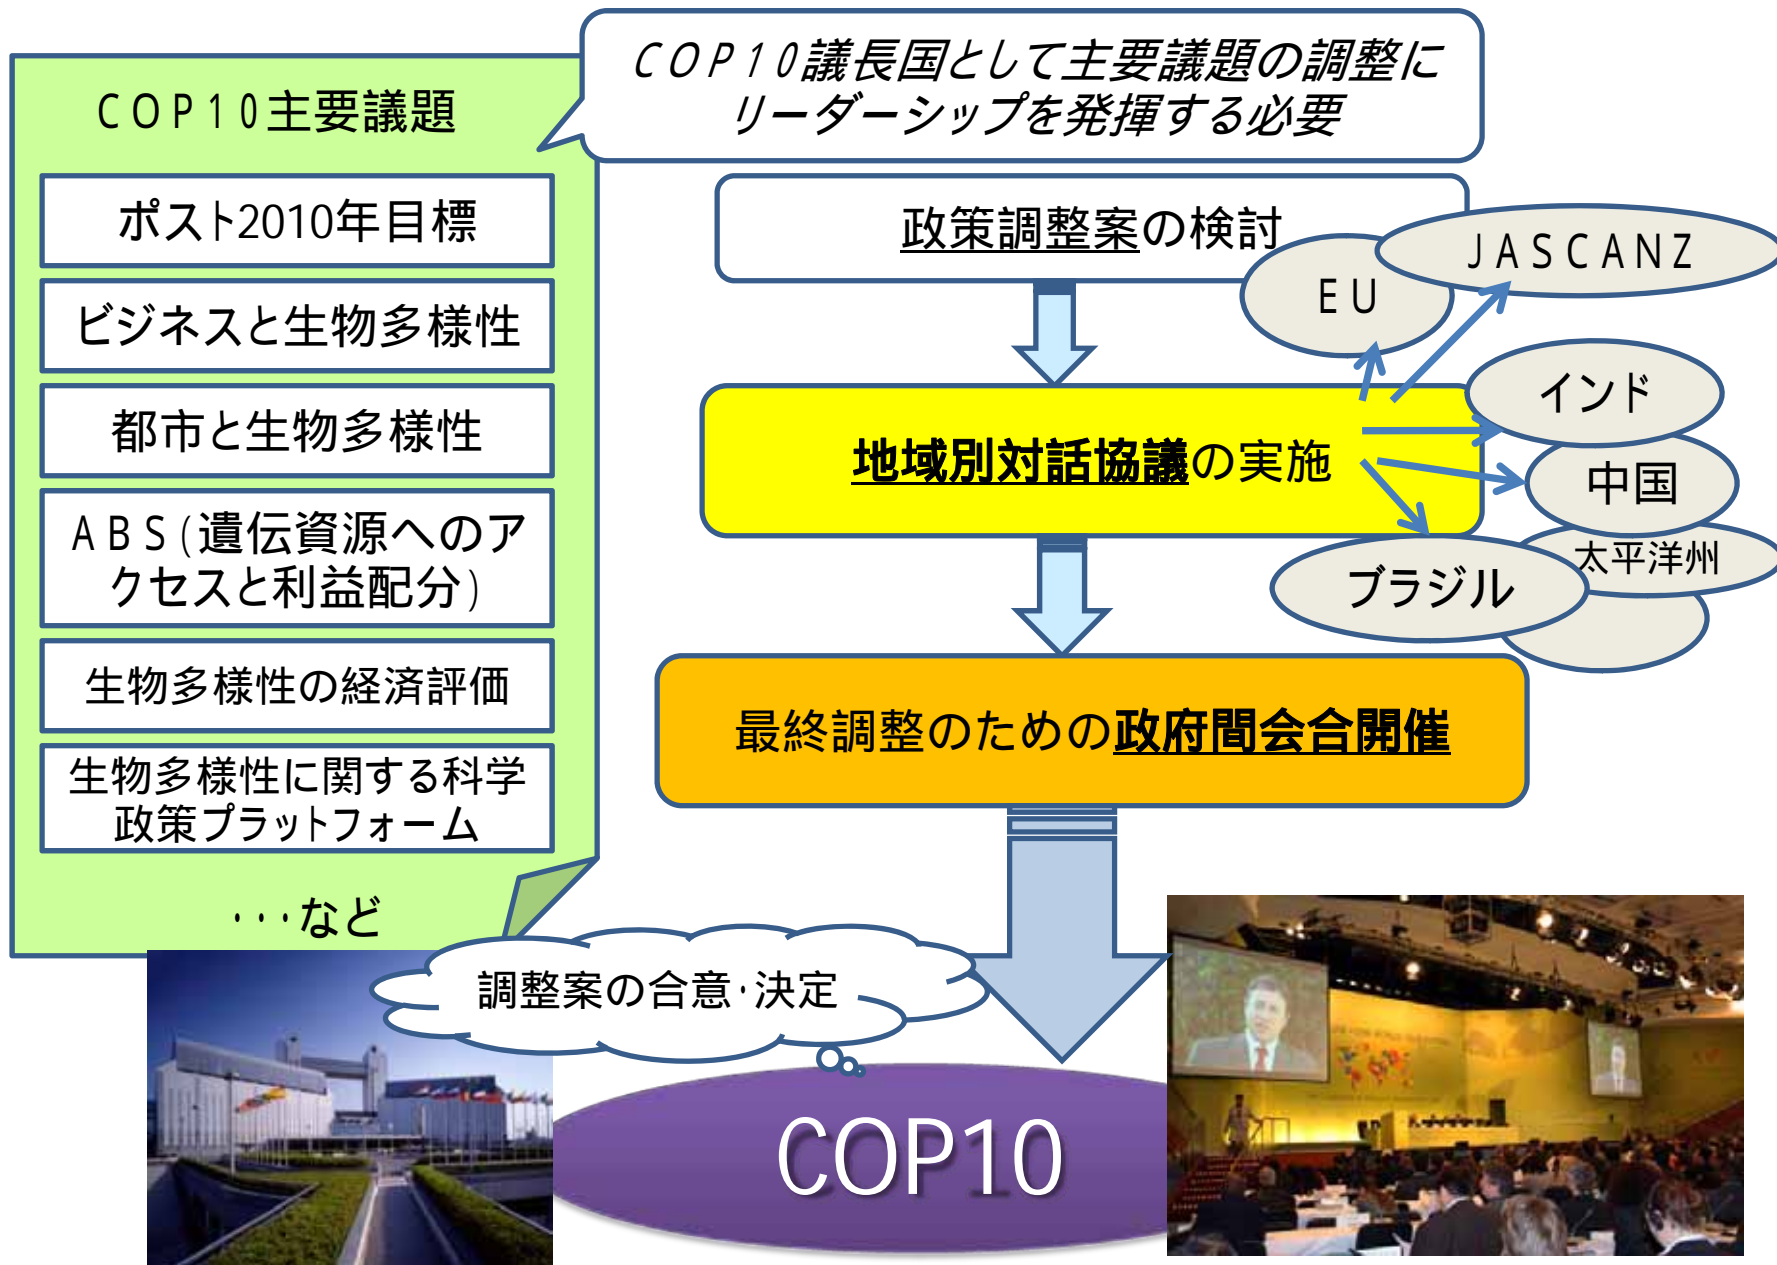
ＣＯＰ１０主要議題

ポスト2010年目標

ビジネスと生物多様性

都市と生物多様性

ＡＢＳ（遺伝資源へのアクセスと利益配分）

生物多様性の経済評価

生物多様性に関する科学政策プラットフォーム

・・・など

ＣＯＰ１０議長国として主要議題の調整にリーダーシップを発揮する必要

政策調整案の検討

ＥＵ

ＪＡＳＣＡＮＺ

インド

中国

太平洋州

ブラジル

地域別対話協議の実施

最終調整のための政府間会合開催

調整案の合意・決定

COP10